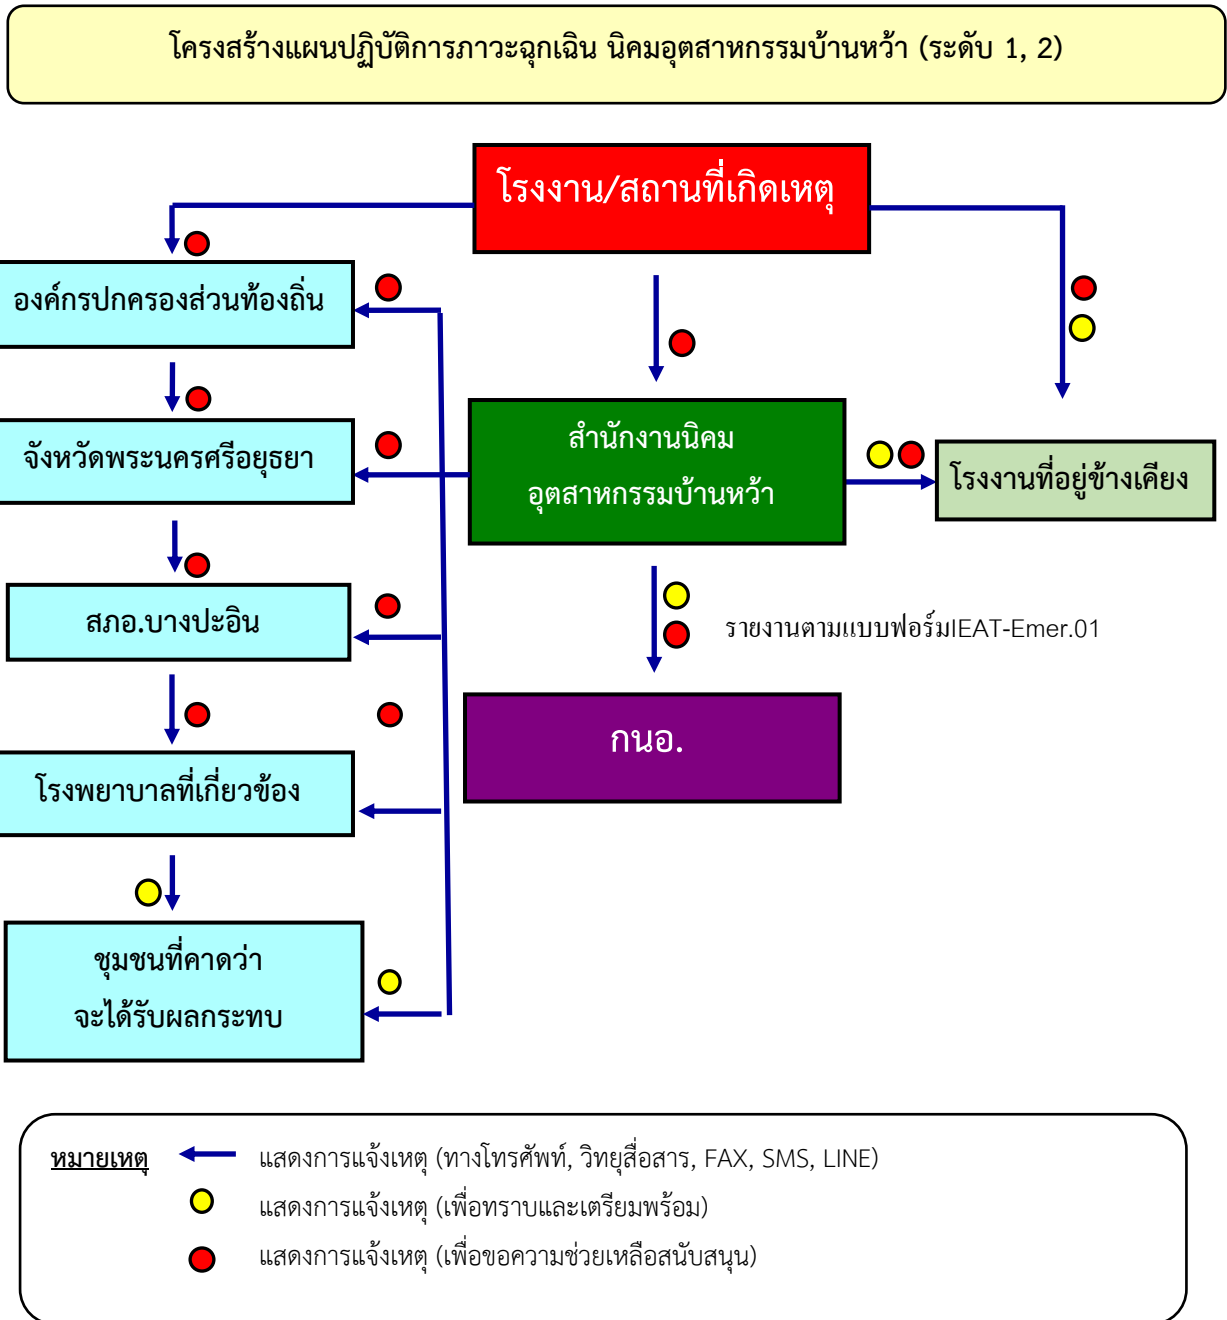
โครงสร้างแผนปฏิบัติการภาวะฉุกเฉิน นิคมอุตสาหกรรมบ้านหว้า (ระดับ 1, 2)

โรงงาน/สถานที่เกิดเหตุ

องค์กรปกครองส่วนท้องถิ่น

จังหวัดพระนครศรีอยุธยา

สภอ.บางปะอิน

โรงพยาบาลที่เกี่ยวข้อง

ชุมชนที่คาดว่า จะได้รับผลกระทบ

สำนักงานนิคม อุตสาหกรรมบ้านหว้า

โรงงานที่อยู่ข้างเคียง

รายงานตามแบบฟอร์มIEAT-Emer.01

กนอ.

หมายเหตุ แสดงการแจ้งเหตุ (ทางโทรศัพท์, วิทยุสื่อสาร, FAX, SMS, LINE)
แสดงการแจ้งเหตุ (เพื่อทราบและเตรียมพร้อม)
แสดงการแจ้งเหตุ (เพื่อขอความช่วยเหลือสนับสนุน)